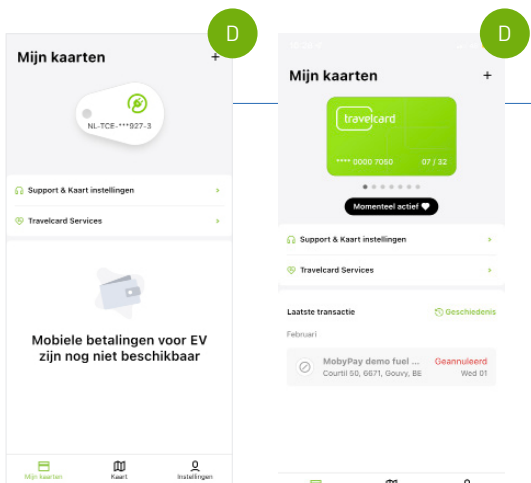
D

Mijn kaarten +

NL-TCE-***927-3

Support & Kaart instellingen >

Travelcard Services >

Mobiele betalingen voor EV zijn nog niet beschikbaar

Mijn kaarten Kaart Instellingen

D

Mijn kaarten +

travelcard

**** 0000 7050 07 / 32

Momenteel actief

Support & Kaart instellingen >

Travelcard Services >

Laatste transactie Geschiedenis

Februari

MobyPay demo fuel ... Geannuleerd
Courtil 50, 6671, Gouvy, BE Wed 01